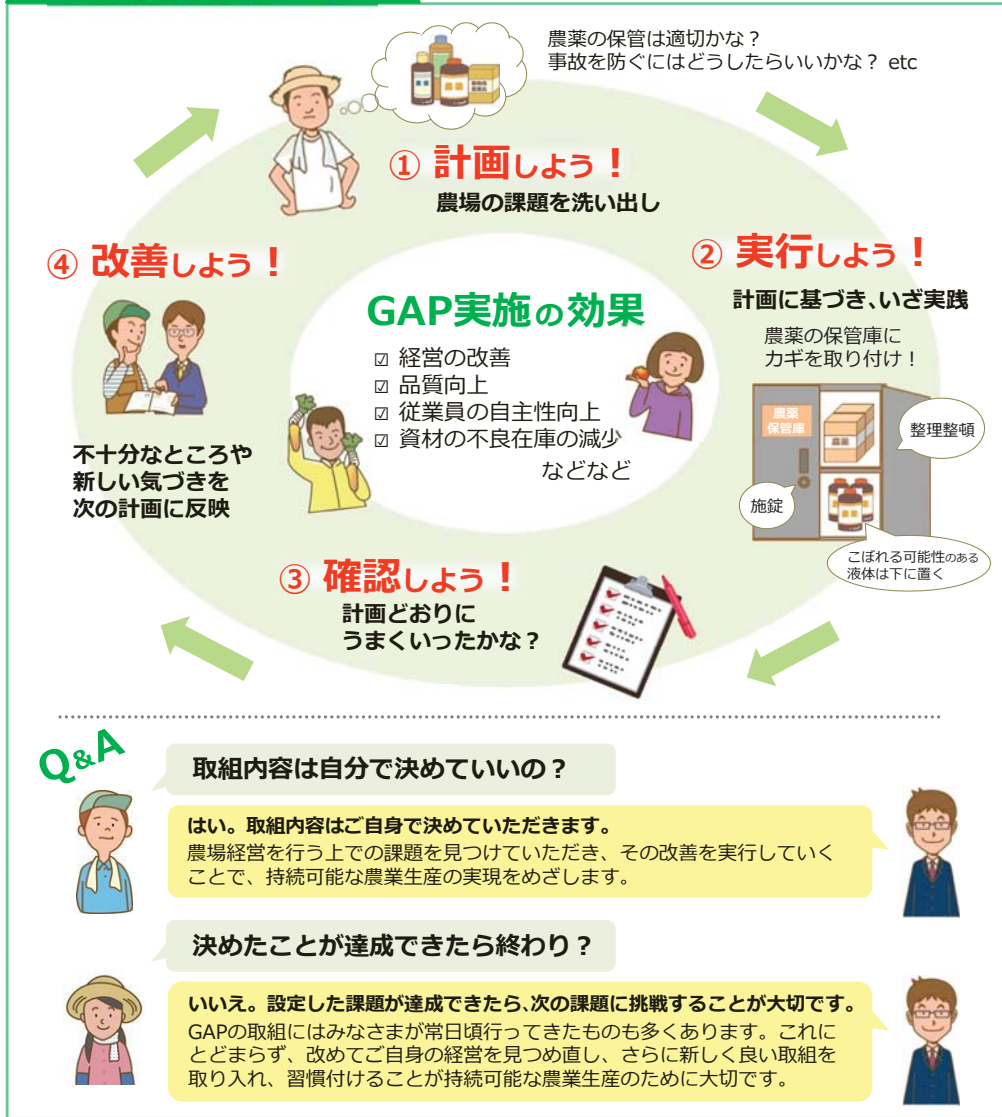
農薬の保管は適切かな？
事故を防ぐにはどうしたらいいかな？ etc

① 計画しよう！
農場の課題を洗い出し

② 実行しよう！
計画に基づき、いざ実践

農薬の保管庫に
カギを取り付け！

農薬保管庫

整理整頓

施錠

こぼれる可能性のある液体は下に置く

③ 確認しよう！
計画どおりに
うまくいったかな？

④ 改善しよう！
不十分なところや
新しい気づきを
次の計画に反映

GAP実施の効果
☑ 経営の改善
☑ 品質向上
☑ 従業員の自主性向上
☑ 資材の不良在庫の減少
などなど

Q&A

取組内容は自分で決めていいの？

はい。取組内容はご自身で決めていただきます。
農場経営を行う上での課題を見つけていただき、その改善を実行していくことで、持続可能な農業生産の実現をめざします。

決めたことが達成できたら終わり？

いいえ。設定した課題が達成できたら、次の課題に挑戦することが大切です。
GAPの取組にはみなさまが常日頃行ってきたものも多くあります。これにとどまらず、改めてご自身の経営を見つめ直し、さらに新しく良い取組を取り入れ、習慣付けることが持続可能な農業生産のために大切です。